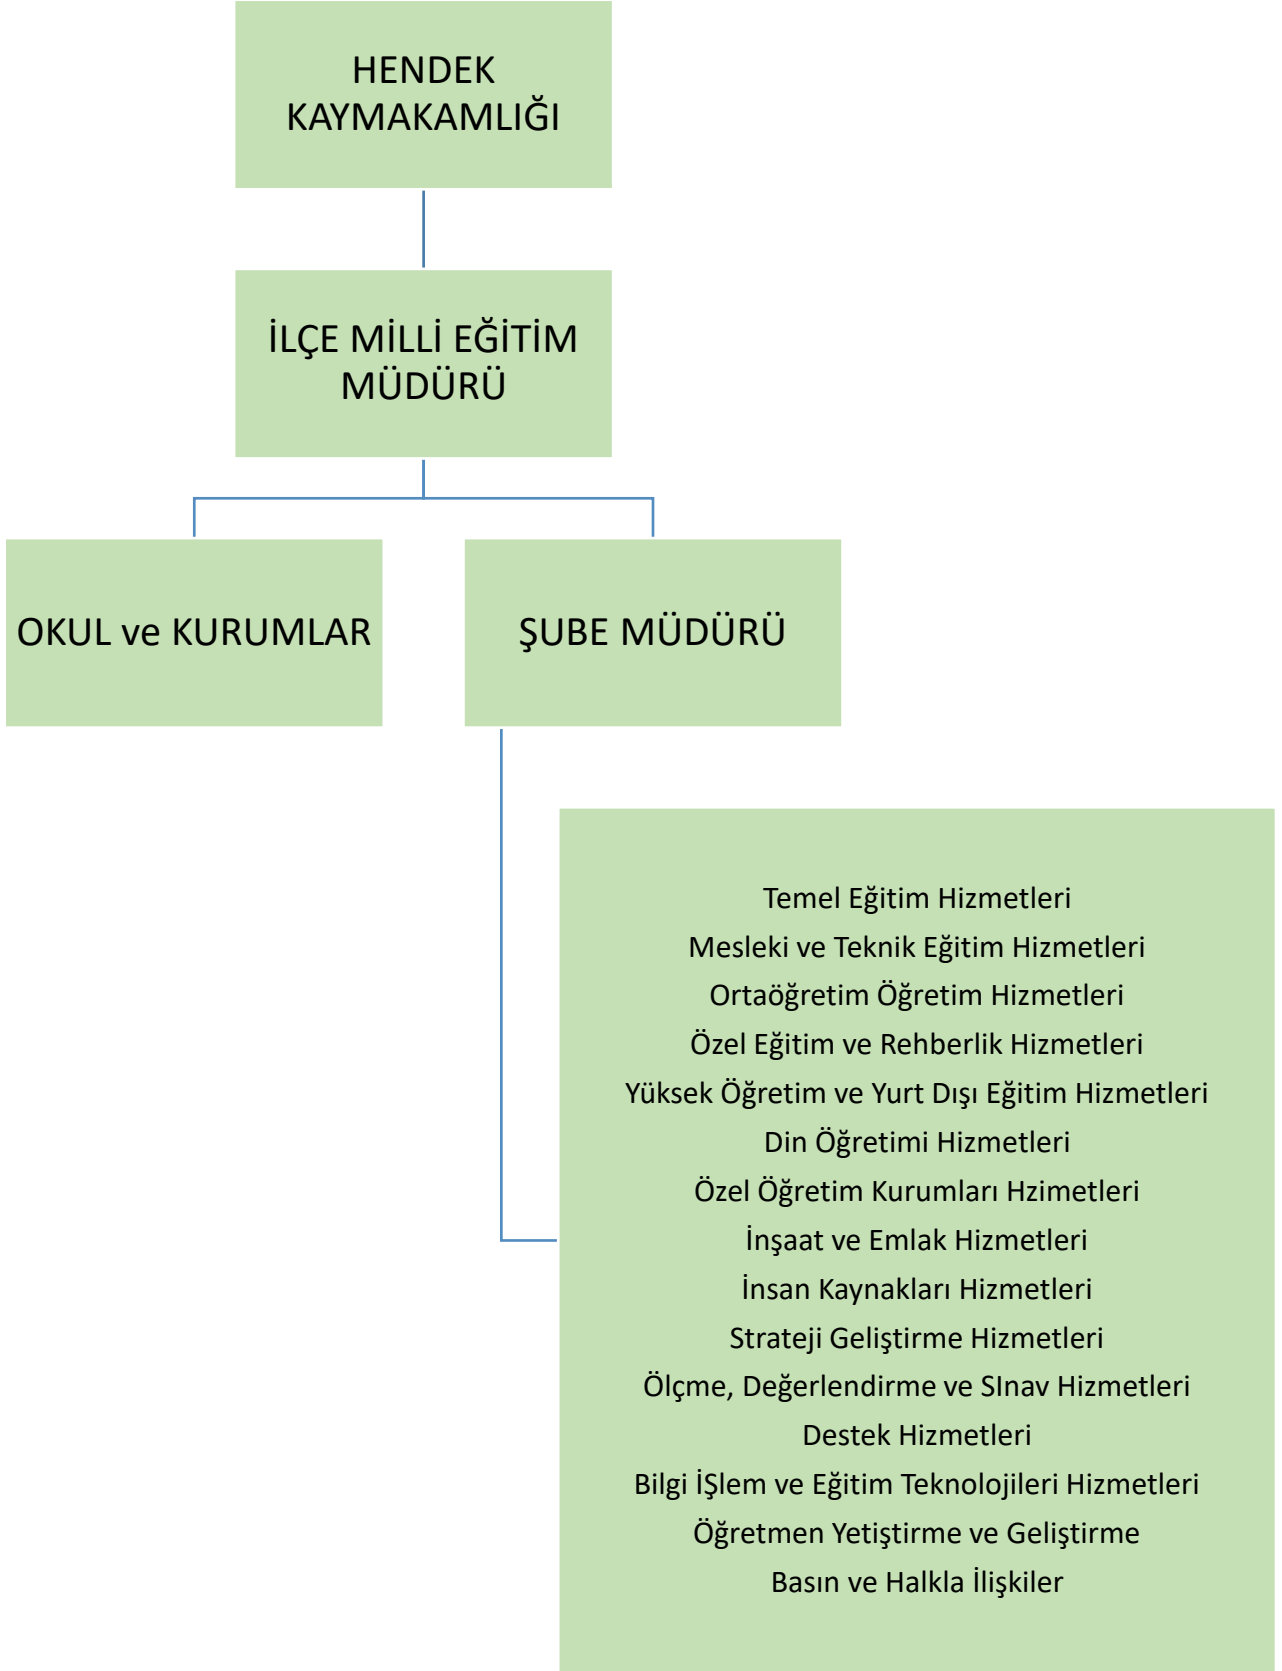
HENDEK KAYMAKAMLIĞI

İLÇE MİLLİ EĞİTİM MÜDÜRÜ

OKUL ve KURUMLAR

ŞUBE MÜDÜRÜ

Temel Eğitim Hizmetleri
Mesleki ve Teknik Eğitim Hizmetleri
Ortaöğretim Öğretim Hizmetleri
Özel Eğitim ve Rehberlik Hizmetleri
Yüksek Öğretim ve Yurt Dışı Eğitim Hizmetleri
Din Öğretimi Hizmetleri
Özel Öğretim Kurumları Hzimetleri
İnşaat ve Emlak Hizmetleri
İnsan Kaynakları Hizmetleri
Strateji Geliştirme Hizmetleri
Ölçme, Değerlendirme ve SInav Hizmetleri
Destek Hizmetleri
Bilgi İŞlem ve Eğitim Teknolojileri Hizmetleri
Öğretmen Yetiştirme ve Geliştirme
Basın ve Halkla İlişkiler